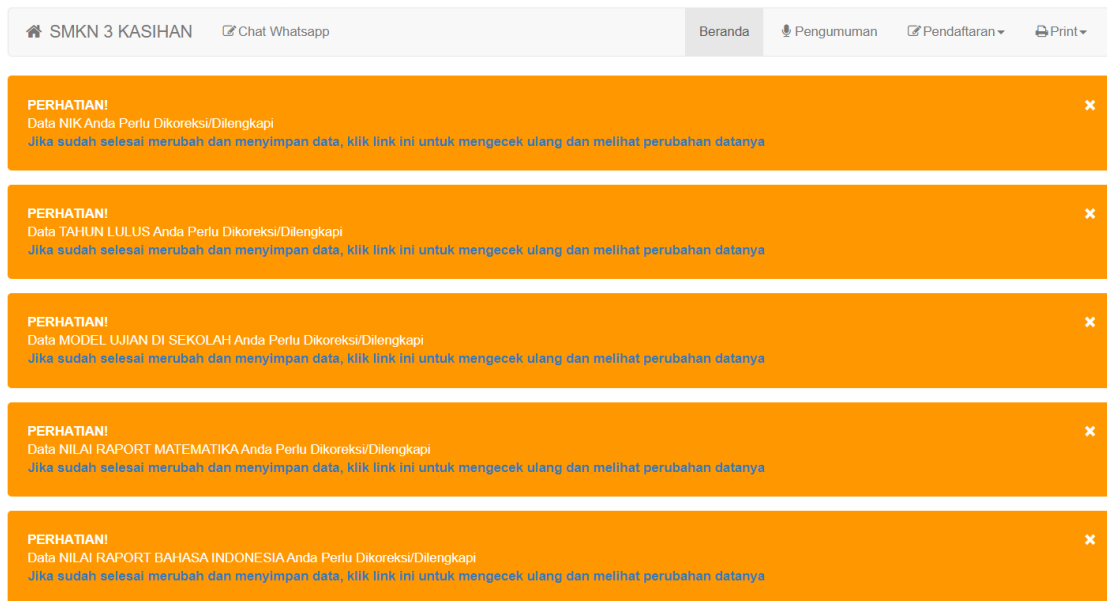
SMKN 3 KASIHAN Chat Whatsapp Beranda Pengumuman Pendaftaran Print

PERHATIAN!
Data NIK Anda Perlu Dikoreksi/Dilengkapi
Jika sudah selesai merubah dan menyimpan data, klik link ini untuk mengecek ulang dan melihat perubahan datanya
×

PERHATIAN!
Data TAHUN LULUS Anda Perlu Dikoreksi/Dilengkapi
Jika sudah selesai merubah dan menyimpan data, klik link ini untuk mengecek ulang dan melihat perubahan datanya
×

PERHATIAN!
Data MODEL UJIAN DI SEKOLAH Anda Perlu Dikoreksi/Dilengkapi
Jika sudah selesai merubah dan menyimpan data, klik link ini untuk mengecek ulang dan melihat perubahan datanya
×

PERHATIAN!
Data NILAI RAPORT MATEMATIKA Anda Perlu Dikoreksi/Dilengkapi
Jika sudah selesai merubah dan menyimpan data, klik link ini untuk mengecek ulang dan melihat perubahan datanya
×

PERHATIAN!
Data NILAI RAPORT BAHASA INDONESIA Anda Perlu Dikoreksi/Dilengkapi
Jika sudah selesai merubah dan menyimpan data, klik link ini untuk mengecek ulang dan melihat perubahan datanya
×